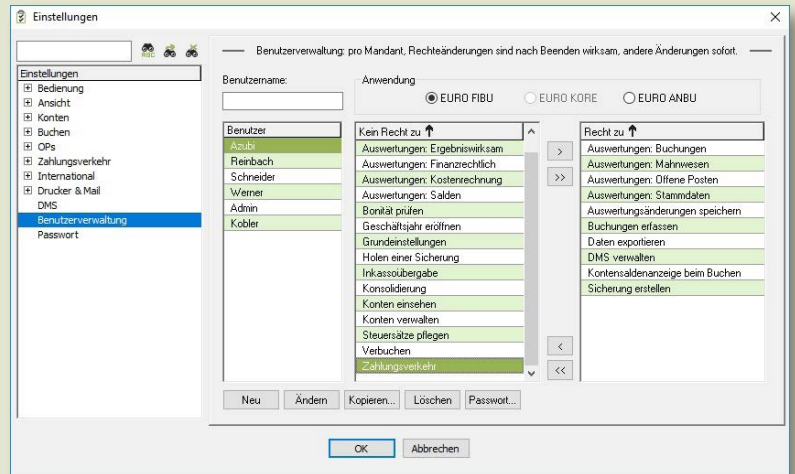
Einstellungen

Einstellungen
Bedienung
Ansicht
Konten
Buchen
OPs
Zahlungsverkehr
International
Drucker & Mail
DMS
Benutzerverwaltung
Passwort

Benutzerverwaltung: pro Mandant, Rechteänderungen sind nach Beenden wirksam, andere Änderungen sofort.

Benutzername:

Anwendung
EURO FIBU
EURO KORE
EURO ANBU

| Benutzer |
|---|
| Azubi |
| Reinbach |
| Schneider |
| Werner |
| Admin |
| Kobler |

| Kein Recht zu ↑ |
|---|
| Auswertungen: Ergebniswirksam |
| Auswertungen: Finanzrechtlich |
| Auswertungen: Kostenrechnung |
| Auswertungen: Salden |
| Bonität prüfen |
| Geschäftsjahr eröffnen |
| Grundeinstellungen |
| Holen einer Sicherung |
| Inkassoübergabe |
| Konsolidierung |
| Konten einsehen |
| Konten verwalten |
| Steuersätze pflegen |
| Verbuchen |
| Zahlungsverkehr |

>
>>
<
<<

| Recht zu ↑ |
|---|
| Auswertungen: Buchungen |
| Auswertungen: Mahnwesen |
| Auswertungen: Offene Posten |
| Auswertungen: Stammdaten |
| Auswertungsänderungen speichern |
| Buchungen erfassen |
| Daten exportieren |
| DMS verwalten |
| Kontensaldenanzeige beim Buchen |
| Sicherung erstellen |

Neu
Ändern
Kopieren...
Löschen
Passwort...

OK
Abbrechen